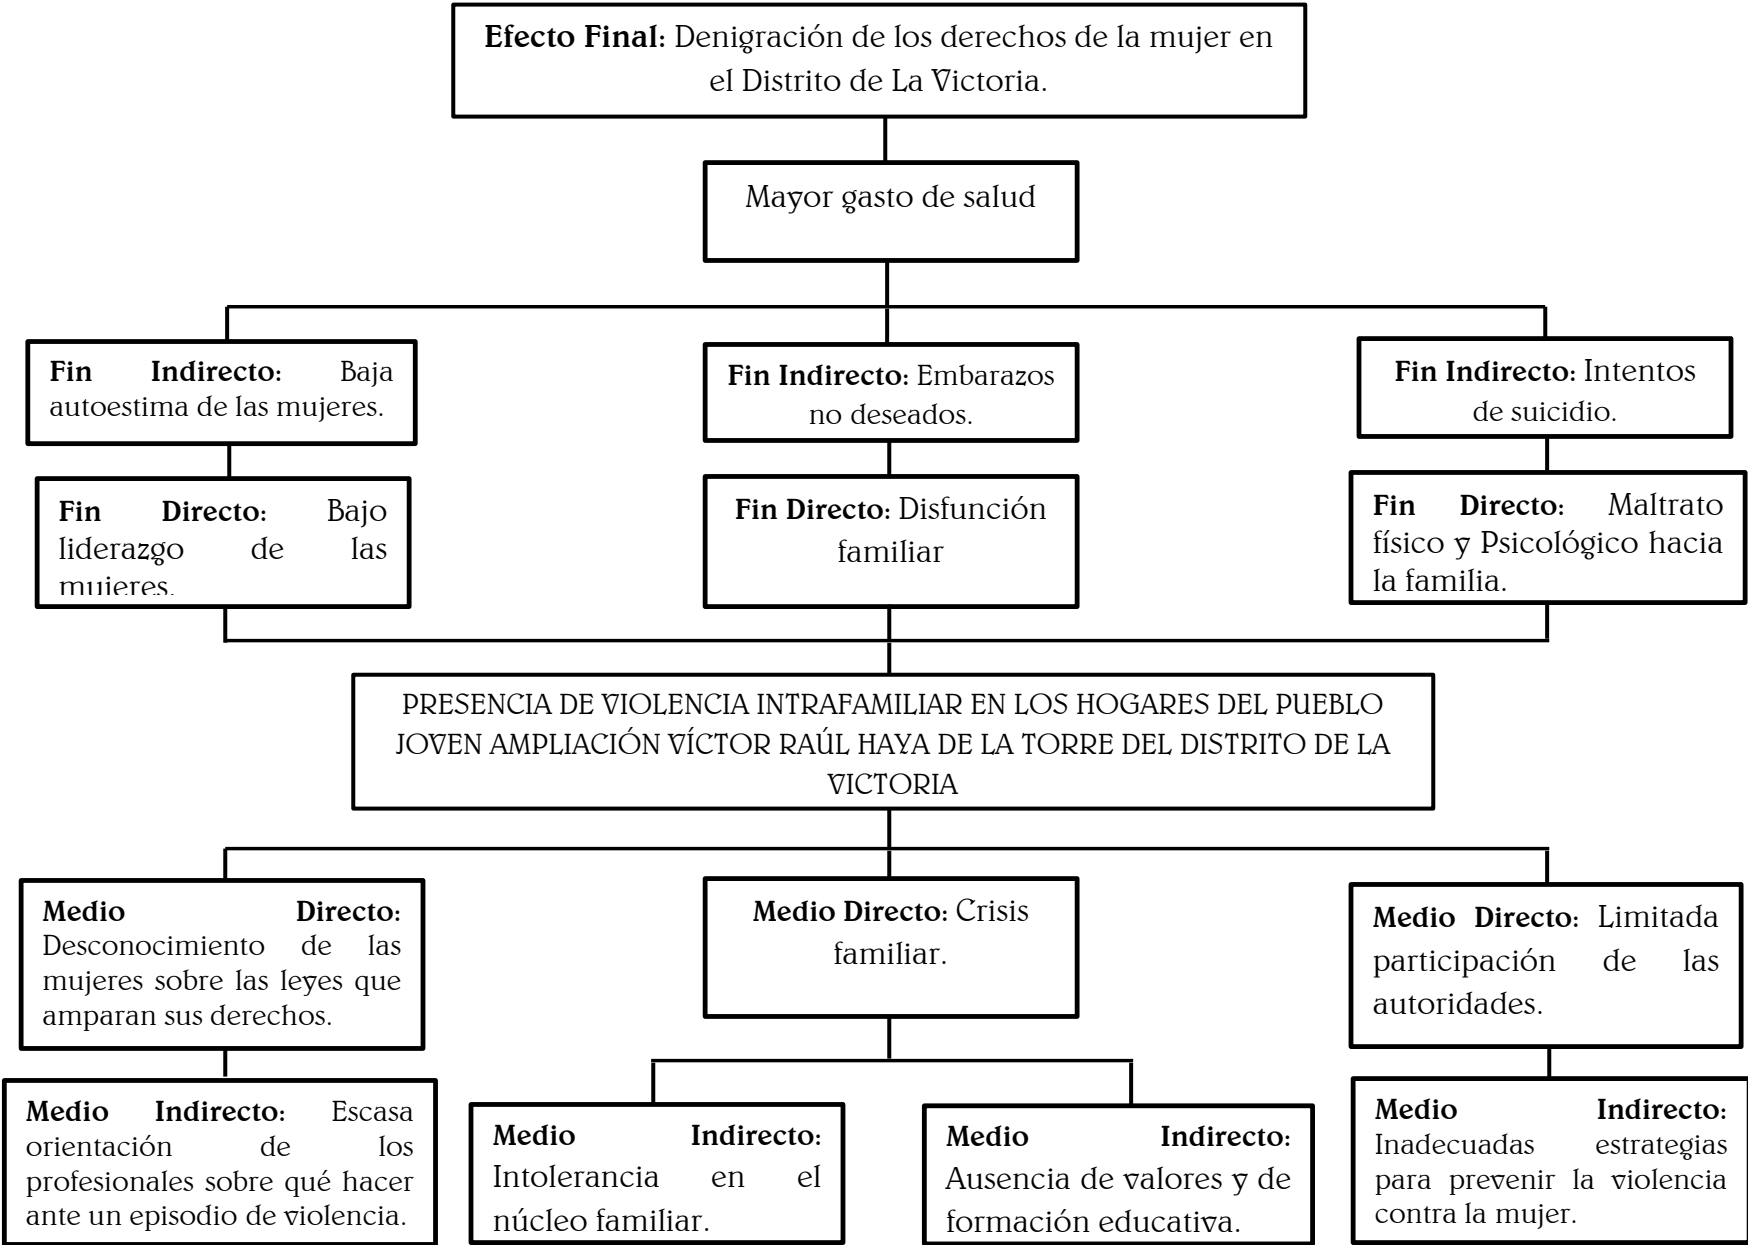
**Efecto Final:** Denigración de los derechos de la mujer en el Distrito de La Victoria.

Mayor gasto de salud

**Fin Indirecto:** Baja autoestima de las mujeres.

**Fin Indirecto:** Embarazos no deseados.

**Fin Indirecto:** Intentos de suicidio.

**Fin Directo:** Bajo liderazgo de las mujeres.

**Fin Directo:** Disfunción familiar

**Fin Directo:** Maltrato físico y Psicológico hacia la familia.

PRESENCIA DE VIOLENCIA INTRAFAMILIAR EN LOS HOGARES DEL PUEBLO JOVEN AMPLIACIÓN VÍCTOR RAÚL HAYA DE LA TORRE DEL DISTRITO DE LA VICTORIA

**Medio Directo:** Desconocimiento de las mujeres sobre las leyes que amparan sus derechos.

**Medio Directo:** Crisis familiar.

**Medio Directo:** Limitada participación de las autoridades.

**Medio Indirecto:** Escasa orientación de los profesionales sobre qué hacer ante un episodio de violencia.

**Medio Indirecto:** Intolerancia en el núcleo familiar.

**Medio Indirecto:** Ausencia de valores y de formación educativa.

**Medio Indirecto:** Inadecuadas estrategias para prevenir la violencia contra la mujer.